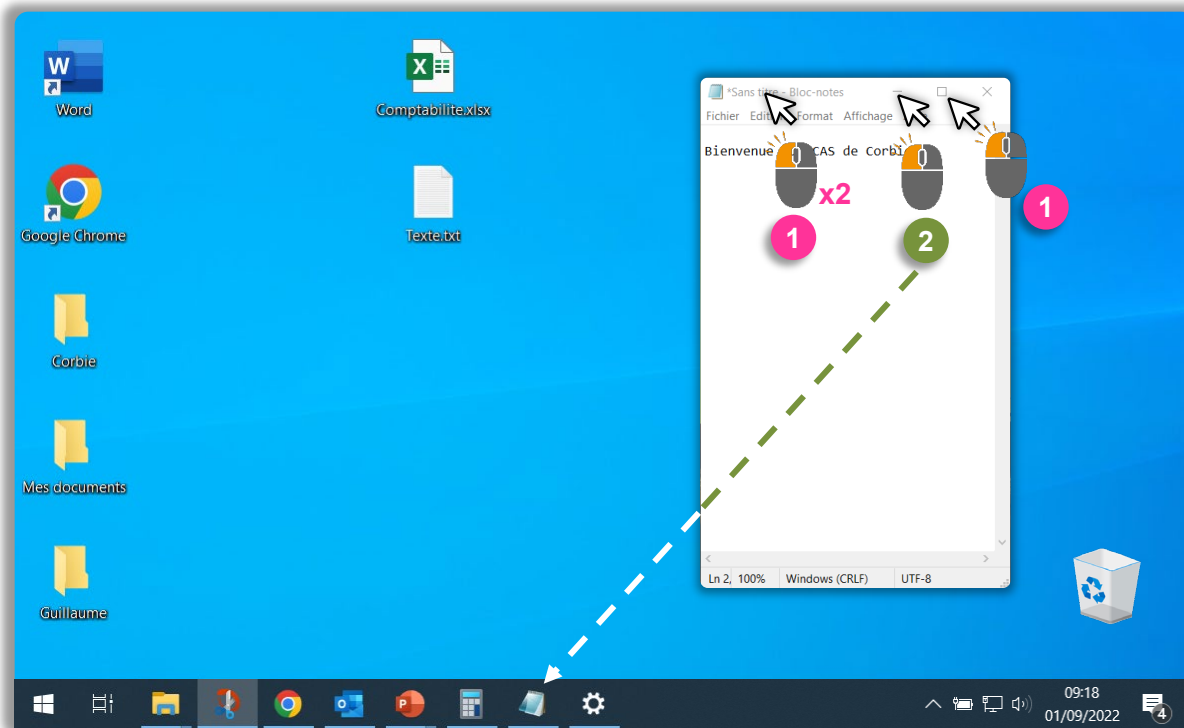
Word

Comptabilite.xlsx

Google Chrome

Texte.txt

Corbie

Mes documents

Guillaume

*Sans titre - Bloc-notes

Fichier Editi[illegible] Format Affichage

Bienvenue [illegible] CAS de Corbi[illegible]

x2

1

2

1

Ln 2, 100% Windows (CRLF) UTF-8

09:18
01/09/2022

4